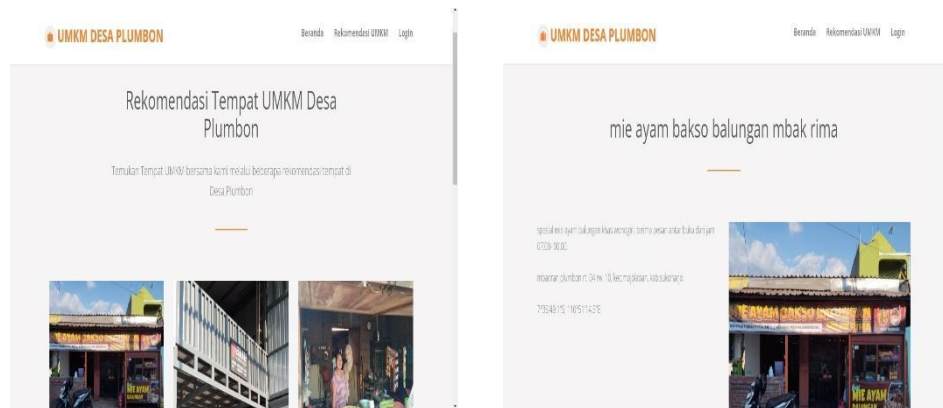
UMKM DESA PLUMBON

Beranda Rekomendasi UMKM Login

Rekomendasi Tempat UMKM Desa Plumbon

Temukan Tempat UMKM bersama kami melalui beberapa rekomendasi tempat di Desa Plumbon

MIE AYAM

UMKM DESA PLUMBON

Beranda Rekomendasi UMKM Login

mie ayam bakso balungan mbak rima

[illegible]

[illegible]

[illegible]

MIE AYAM BAKSO

MIE AYAM